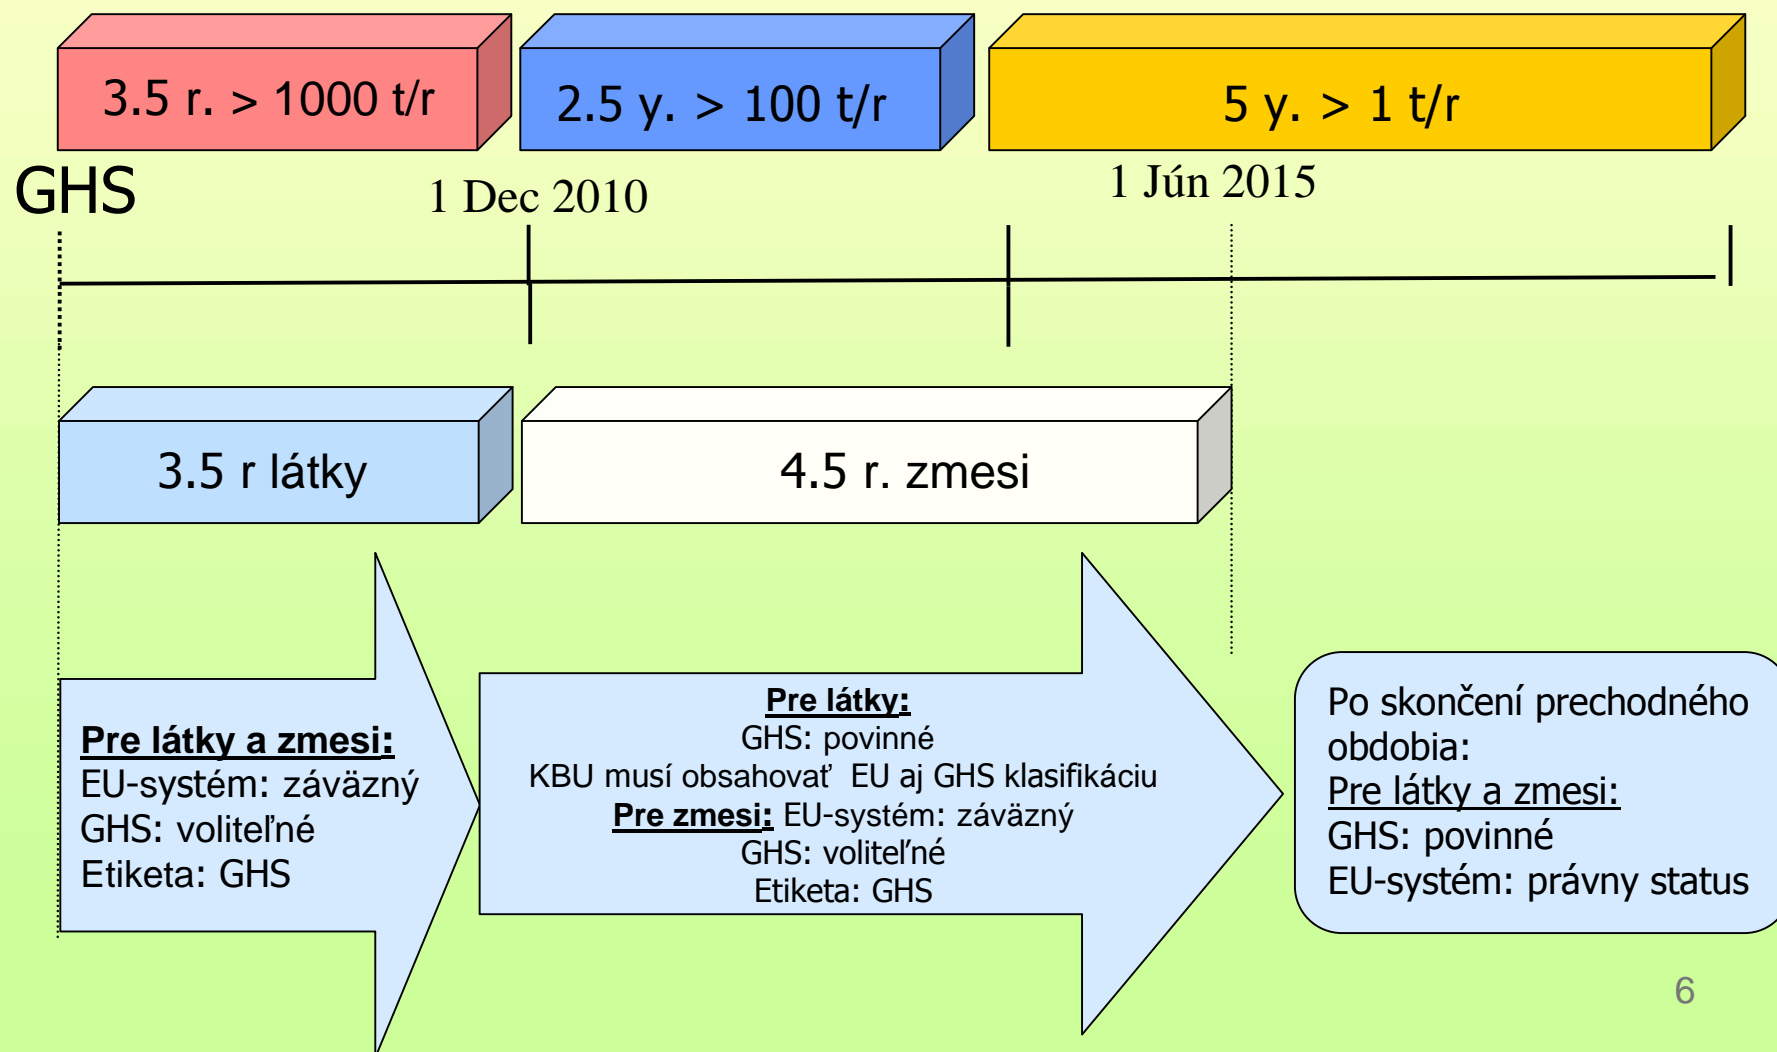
3.5 r. > 1000 t/r

2.5 y. > 100 t/r

5 y. > 1 t/r

GHS

1 Dec 2010

1 Jún 2015

3.5 r látky

4.5 r. zmesi

Pre látky a zmesi:
EU-systém: záväzný
GHS: voliteľné
Etiketa: GHS

Pre látky:
GHS: povinné
KBU musí obsahovať EU aj GHS klasifikáciu
Pre zmesi: EU-systém: záväzný
GHS: voliteľné
Etiketa: GHS

Po skončení prechodného obdobia:
Pre látky a zmesi:
GHS: povinné
EU-systém: právny status

6